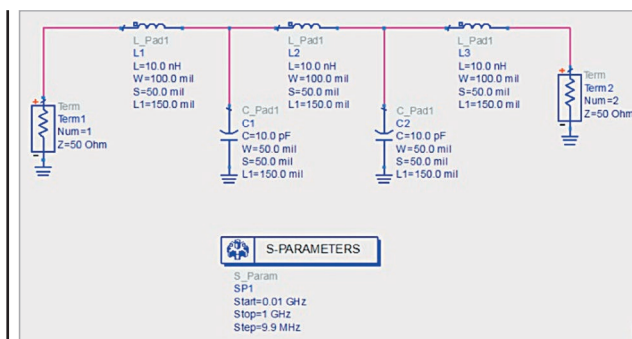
L_Pad1
L1
L=10.0 nH
W=100.0 mil
S=50.0 mil
L1=150.0 mil

L_Pad1
L2
L=10.0 nH
W=100.0 mil
S=50.0 mil
L1=150.0 mil

L_Pad1
L3
L=10.0 nH
W=100.0 mil
S=50.0 mil
L1=150.0 mil

Term
Term1
Num=1
Z=50 Ohm

C_Pad1
C1
C=10.0 pF
W=50.0 mil
S=50.0 mil
L1=150.0 mil

C_Pad1
C2
C=10.0 pF
W=50.0 mil
S=50.0 mil
L1=150.0 mil

Term
Term2
Num=2
Z=50 Ohm

S-PARAMETERS

S_Param
SP1
Start=0.01 GHz
Stop=1 GHz
Step=9.9 MHz